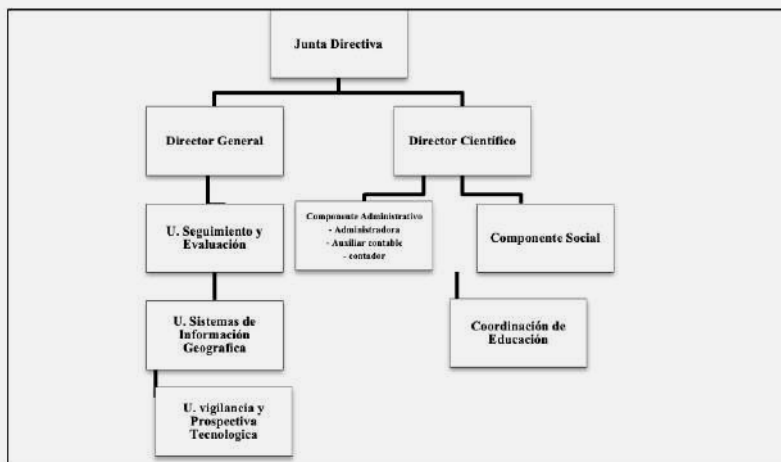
Junta Directiva

Director General

Director Cientifico

U. Seguimiento y Evaluación

Componente Administrativo
- Administradora
- Auxiliar contable
- contador

Componente Social

U. Sistemas de Información Geografica

Coordinación de Educación

U. vigilancia y Prospectiva Tecnologica